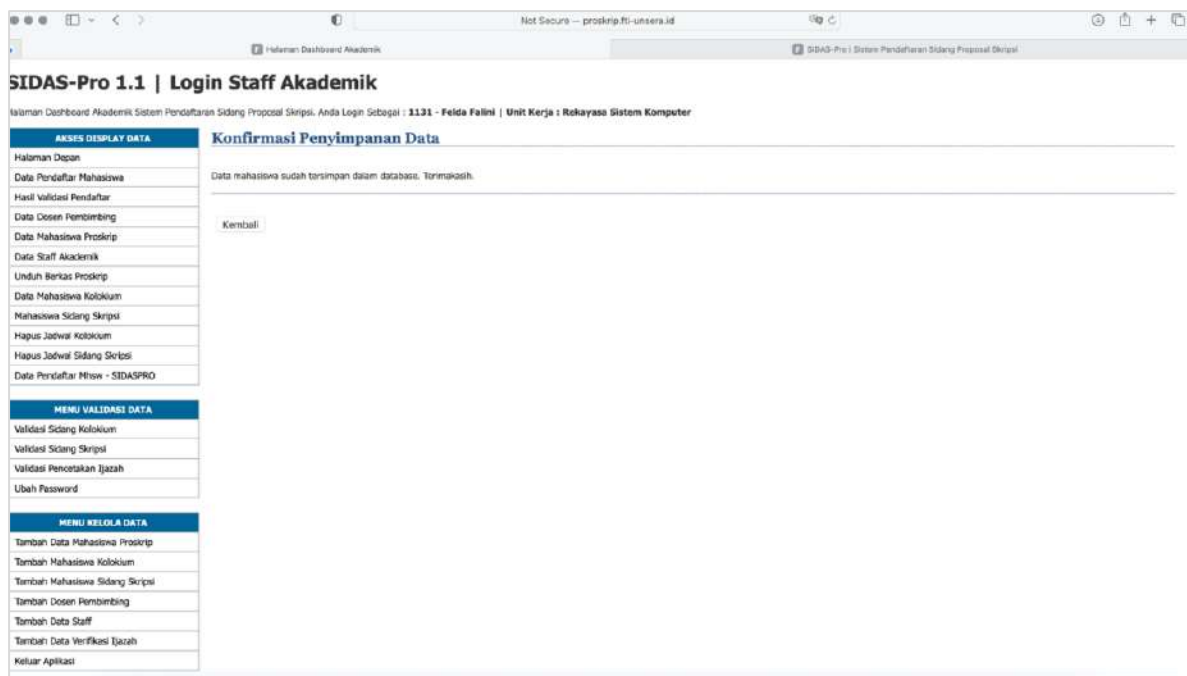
Not Secure — proskrip.fti-unsera.id

Halaman Dashboard Akademik

SIDAS-Pro | Sistem Pendaftaran Sidang Proposal Skripsi

SIDAS-Pro 1.1 | Login Staff Akademik

Halaman Dashboard Akademik Sistem Pendaftaran Sidang Proposal Skripsi. Anda Login Sebagai : **1131 - Felda Falini** | **Unit Kerja : Rekayasa Sistem Komputer**

AKSES DISPLAY DATA
Halaman Depan
Data Pendaftar Mahasiswa
Hasil Validasi Pendaftar
Data Dosen Pembimbing
Data Mahasiswa Proskrip
Data Staff Akademik
Unduh Berkas Proskrip
Data Mahasiswa Kolokium
Mahasiswa Sidang Skripsi
Hapus Jadwal Kolokium
Hapus Jadwal Sidang Skripsi
Data Pendaftar Mhsw - SIDASPRO

MENU VALIDASI DATA
Validasi Sidang Kolokium
Validasi Sidang Skripsi
Validasi Pencetakan Ijazah
Ubah Password

MENU KELOLA DATA
Tambah Data Mahasiswa Proskrip
Tambah Mahasiswa Kolokium
Tambah Mahasiswa Sidang Skripsi
Tambah Dosen Pembimbing
Tambah Data Staff
Tambah Data Verifikasi Ijazah
Keluar Aplikasi

Konfirmasi Penyimpanan Data

Data mahasiswa sudah tersimpan dalam database. Terimakasih.

Kembali